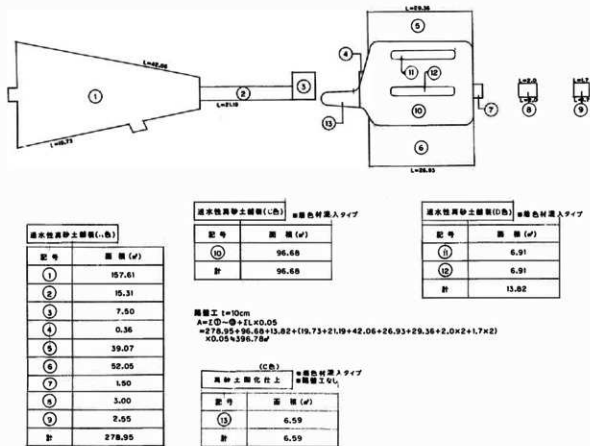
L=29.36
⑤
④
⑪ ⑫
L=42.06
①
②
L=21.19
③
⑩
⑦
L=2.0
⑧
L=1.7
⑨
⑬
L=19.73
⑥
L=26.93

透水性真砂土舗装(A色)

| 記号 | 面積(㎡) |
|---|---|
| ① | 157.61 |
| ② | 15.31 |
| ③ | 7.50 |
| ④ | 0.36 |
| ⑤ | 39.07 |
| ⑥ | 52.05 |
| ⑦ | 1.50 |
| ⑧ | 3.00 |
| ⑨ | 2.55 |
| 計 | 278.95 |

透水性真砂土舗装(C色) ※着色材混入タイプ

| 記号 | 面積(㎡) |
|---|---|
| ⑩ | 96.68 |
| 計 | 96.68 |

透水性真砂土舗装(D色) ※着色材混入タイプ

| 記号 | 面積(㎡) |
|---|---|
| ⑪ | 6.91 |
| ⑫ | 6.91 |
| 計 | 13.82 |

路盤工 t=10cm
A=Σ①~⑬+ΣL×0.05
=278.95+96.68+13.82+(19.73+21.19+42.06+26.93+29.36+2.0×2+1.7×2)×0.05≒396.78㎡

(C色)
真砂土固化仕上 ※着色材混入タイプ ※路盤工なし

| 記号 | 面積(㎡) |
|---|---|
| ⑬ | 6.59 |
| 計 | 6.59 |